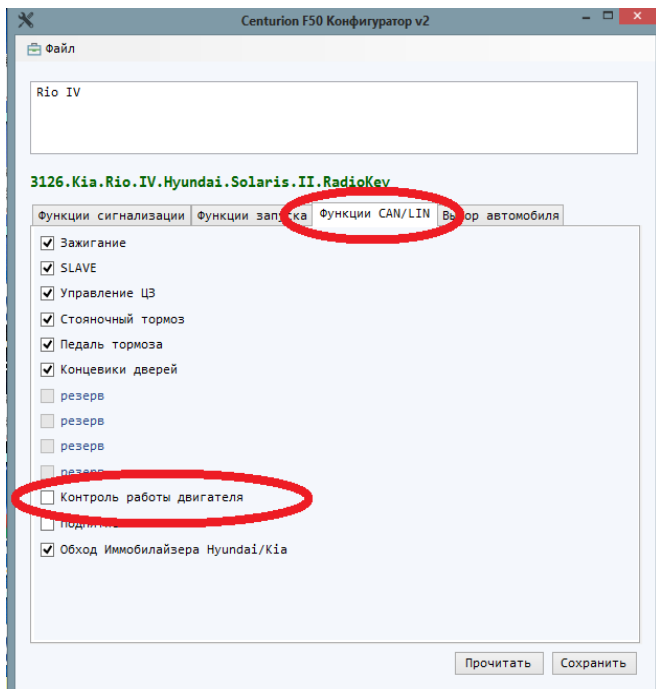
Centurion F50 Конфигуратор v2

Файл

Rio IV

3126.Kia.Rio.IV.Hyundai.Solaris.II.RadioKey

Функции сигнализации | Функции запуска | Функции CAN/LIN | Выбор автомобиля

Зажигание
SLAVE
Управление ЦЗ
Стояночный тормоз
Педаль тормоза
Концевики дверей
резерв
резерв
резерв
резерв
Контроль работы двигателя
Подни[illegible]
Обход Иммобилайзера Hyundai/Kia

Прочитать
Сохранить